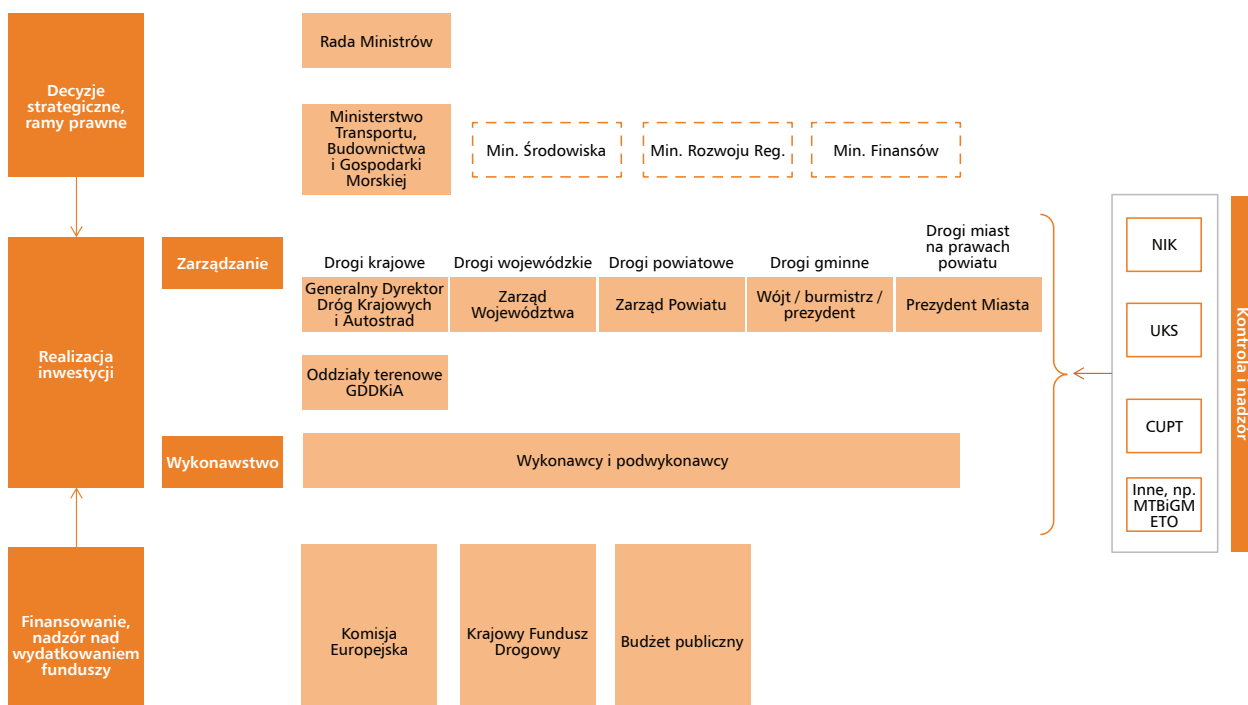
Decyzje strategiczne, ramy prawne

Rada Ministrów

Ministerstwo Transportu, Budownictwa i Gospodarki Morskiej

Min. Środowiska

Min. Rozwoju Reg.

Min. Finansów

Realizacja inwestycji

Zarządzanie

Drogi krajowe

Drogi wojewódzkie

Drogi powiatowe

Drogi gminne

Drogi miast na prawach powiatu

Generalny Dyrektor Dróg Krajowych i Autostrad

Zarząd Województwa

Zarząd Powiatu

Wójt / burmistrz / prezydent

Prezydent Miasta

Oddziały terenowe GDDKiA

Wykonawstwo

Wykonawcy i podwykonawcy

NIK

UKS

CUPT

Inne, np. MTBiGM ETO

Kontrola i nadzór

Finansowanie, nadzór nad wydatkowaniem funduszy

Komisja Europejska

Krajowy Fundusz Drogowy

Budżet publiczny